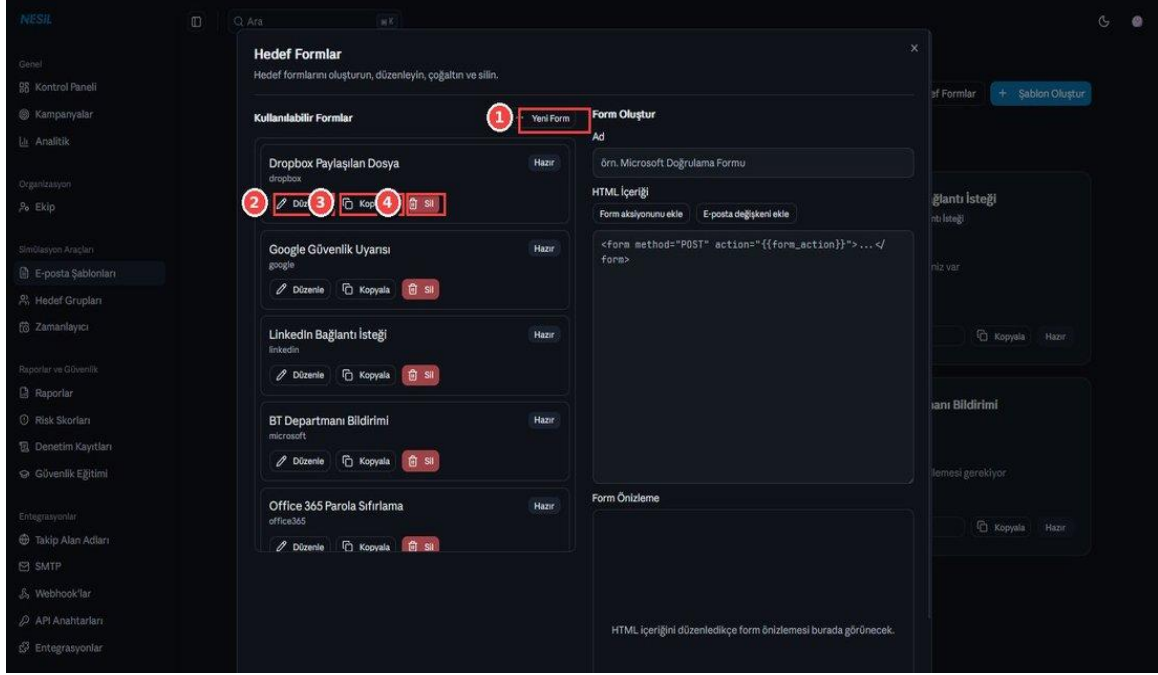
NESIL

Ara ⌘K

Genel
Kontrol Paneli
Kampanyalar
Analitik

Organizasyon
Ekip

Simülasyon Araçları
E-posta Şablonları
Hedef Grupları
Zamanlayıcı

Raporlar ve Güvenlik
Raporlar
Risk Skorları
Denetim Kayıtları
Güvenlik Eğitimi

Entegrasyonlar
Takip Alan Adları
SMTP
Webhook'lar
API Anahtarları
Entegrasyonlar

Hedef Formlar
Hedef formlarını oluşturun, düzenleyin, çoğaltın ve silin.

×

Kullanılabilir Formlar

1 + Yeni Form

Dropbox Paylaşılan Dosya
dropbox
Hazır
2 Düz 3 Kop 4 Sil

Google Güvenlik Uyarısı
google
Hazır
Düzenle Kopyala Sil

LinkedIn Bağlantı İsteği
linkedin
Hazır
Düzenle Kopyala Sil

BT Departmanı Bildirimi
microsoft
Hazır
Düzenle Kopyala Sil

Office 365 Parola Sıfırlama
office365
Hazır
Düzenle Kopyala Sil

Form Oluştur
Ad
örn. Microsoft Doğrulama Formu
HTML İçeriği
Form aksiyonunu ekle E-posta değişkeni ekle
<form method="POST" action="{{form_action}}">...</form>

Form Önizleme
HTML içeriğini düzenledikçe form önizlemesi burada görünecek.

ef Formlar + Şablon Oluştur
ğlantı İsteği
nb İsteği
niz var
Kopyala Hazır
anı Bildirimi
lemesi gerekiyor
Kopyala Hazır